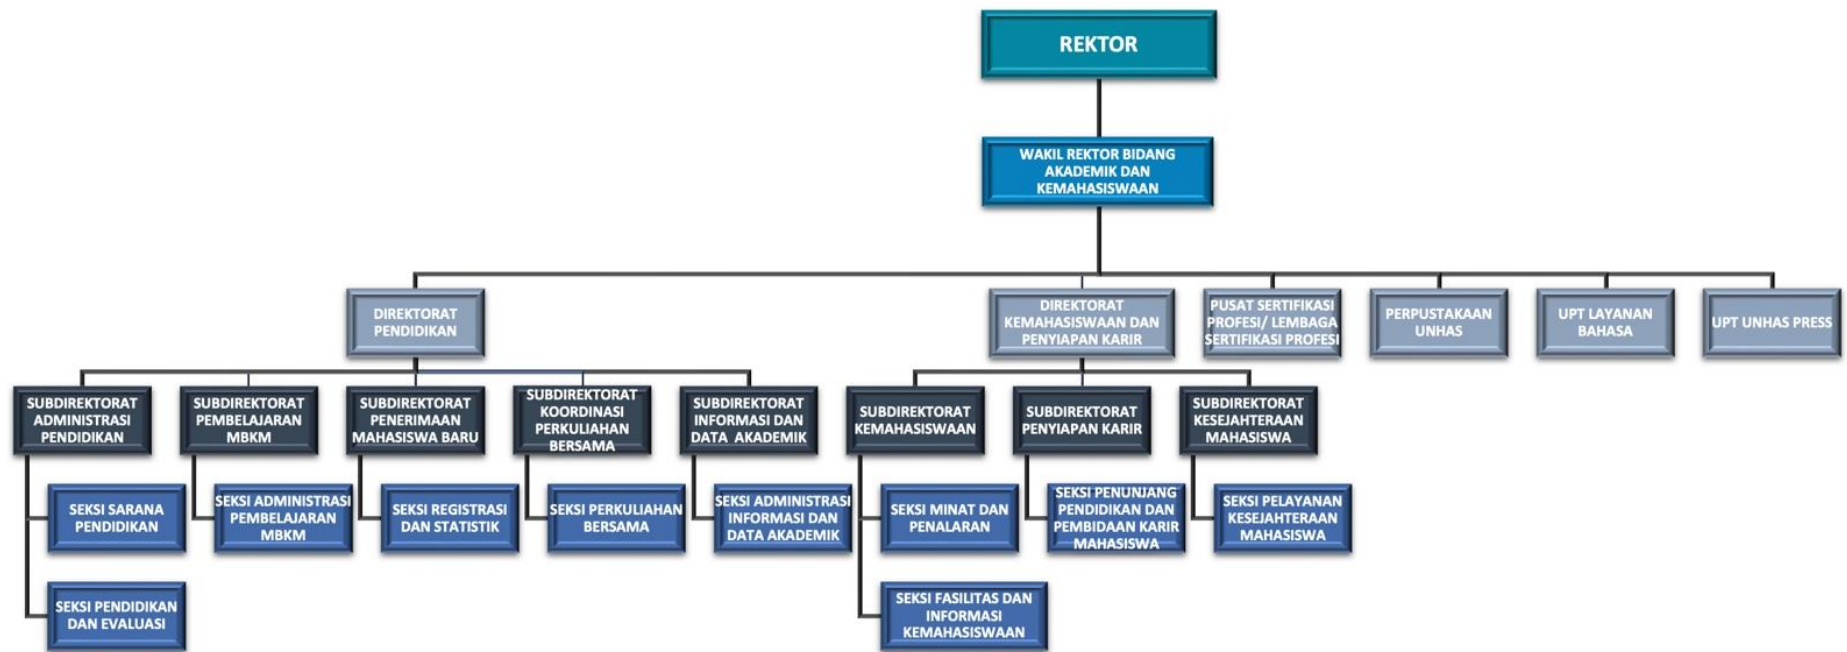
REKTOR

WAKIL REKTOR BIDANG AKADEMIK DAN KEMAHASISWAAN

DIREKTORAT PENDIDIKAN

DIREKTORAT KEMAHASISWAAN DAN PENYIAPAN KARIR

PUSAT SERTIFIKASI PROFESI/ LEMBAGA SERTIFIKASI PROFESI

PERPUSTAKAAN UNHAS

UPT LAYANAN BAHASA

UPT UNHAS PRESS

SUBDIREKTORAT ADMINISTRASI PENDIDIKAN

SUBDIREKTORAT PEMBELAJARAN MBKM

SUBDIREKTORAT PENERIMAAN MAHASISWA BARU

SUBDIREKTORAT KOORDINASI PERKULIAHAN BERSAMA

SUBDIREKTORAT INFORMASI DAN DATA AKADEMIK

SUBDIREKTORAT KEMAHASISWAAN

SUBDIREKTORAT PENYIAPAN KARIR

SUBDIREKTORAT KESEJAHTERAAN MAHASISWA

SEKSI SARANA PENDIDIKAN

SEKSI ADMINISTRASI PEMBELAJARAN MBKM

SEKSI REGISTRASI DAN STATISTIK

SEKSI PERKULIAHAN BERSAMA

SEKSI ADMINISTRASI INFORMASI DAN DATA AKADEMIK

SEKSI MINAT DAN PENALARAN

SEKSI PENUNJANG PENDIDIKAN DAN PEMBIDAAN KARIR MAHASISWA

SEKSI PELAYANAN KESEJAHTERAAN MAHASISWA

SEKSI PENDIDIKAN DAN EVALUASI

SEKSI FASILITAS DAN INFORMASI KEMAHASISWAAN